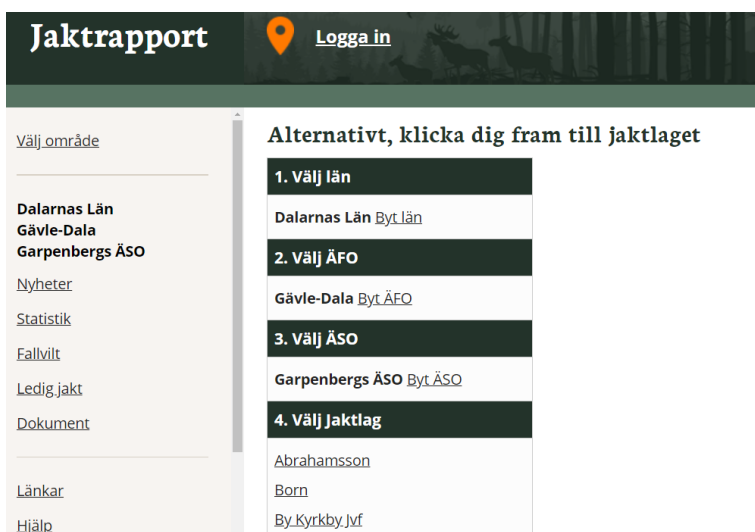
Jaktrapport

Logga in

Välj område

Dalarnas Län
Gävle-Dala
Garpenbergs ÄSO

Nyheter

Statistik

Fallvilt

Ledig jakt

Dokument

Länkar

Hjälp

Alternativt, klicka dig fram till jaktlaget

1. Välj län

Dalarnas Län Byt län

2. Välj ÄFO

Gävle-Dala Byt ÄFO

3. Välj ÄSO

Garpenbergs ÄSO Byt ÄSO

4. Välj Jaktlag

Abrahamsson

Born

By Kyrkby Jvf